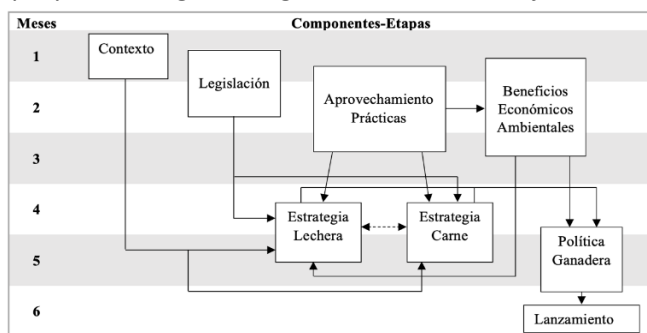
| Meses | Componentes-Etapas |
|---|---|
| 1 | Contexto |
| 2 | Legislación · Aprovechamiento Prácticas · Beneficios Económicos Ambientales |
| 3 | |
| 4 | Estrategia Lechera · Estrategia Carne |
| 5 | Política Ganadera |
| 6 | Lanzamiento |